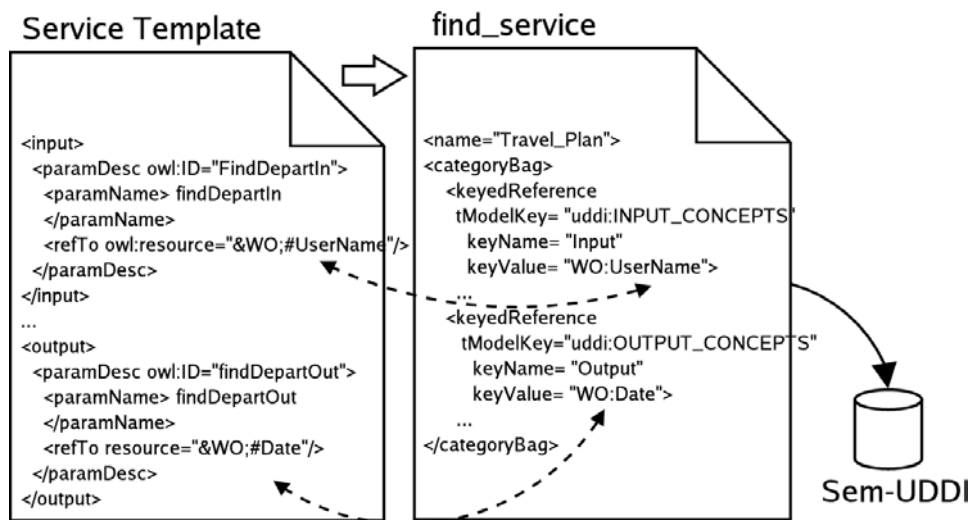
Service Template

<input>
<paramDesc owl:ID="FindDepartIn">
<paramName> findDepartIn
</paramName>
<refTo owl:resource="&WO;#UserName"/>
</paramDesc>
</input>
...
<output>
<paramDesc owl:ID="findDepartOut">
<paramName> findDepartOut
</paramName>
<refTo resource="&WO;#Date"/>
</paramDesc>
</output>

find_service

<name="Travel_Plan">
<categoryBag>
<keyedReference
tModelKey= "uddi:INPUT_CONCEPTS"
keyName= "Input"
keyValue= "WO:UserName">
...
<keyedReference
tModelKey="uddi:OUTPUT_CONCEPTS"
keyName= "Output"
keyValue= "WO:Date">
...
</categoryBag>

Sem-UDDI